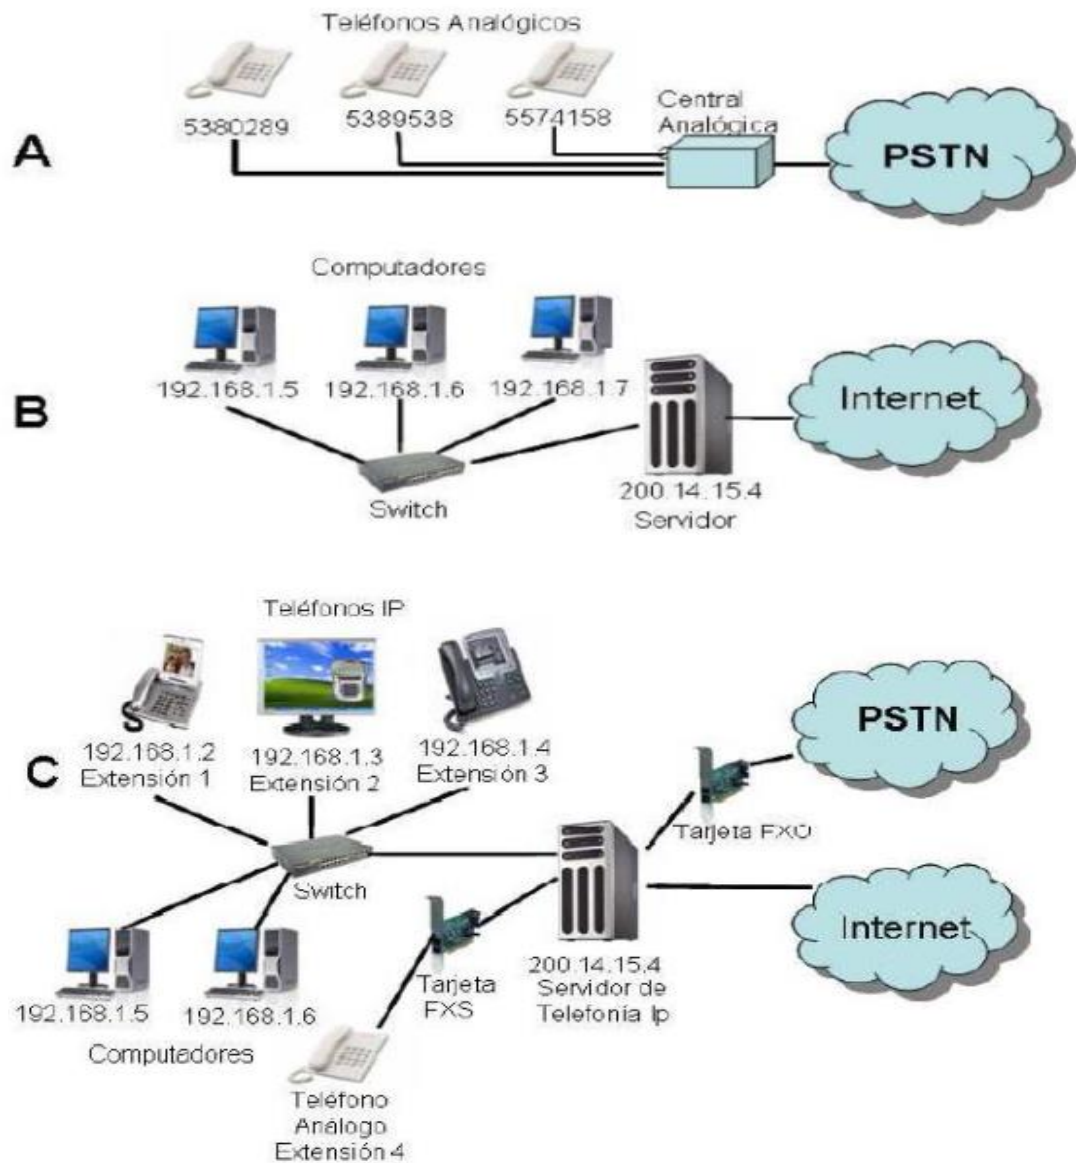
Teléfonos Analógicos

A

5380289

5389538

5574158

Central Analógica

PSTN

Computadores

B

192.168.1.5

192.168.1.6

192.168.1.7

Internet

Switch

200.14.15.4
Servidor

Teléfonos IP

C

192.168.1.2
Extensión 1

192.168.1.3
Extensión 2

192.168.1.4
Extensión 3

PSTN

Tarjeta FXO

Switch

Internet

192.168.1.5

192.168.1.6

Computadores

Tarjeta FXS

200.14.15.4
Servidor de Telefonía Ip

Teléfono Análogo Extensión 4